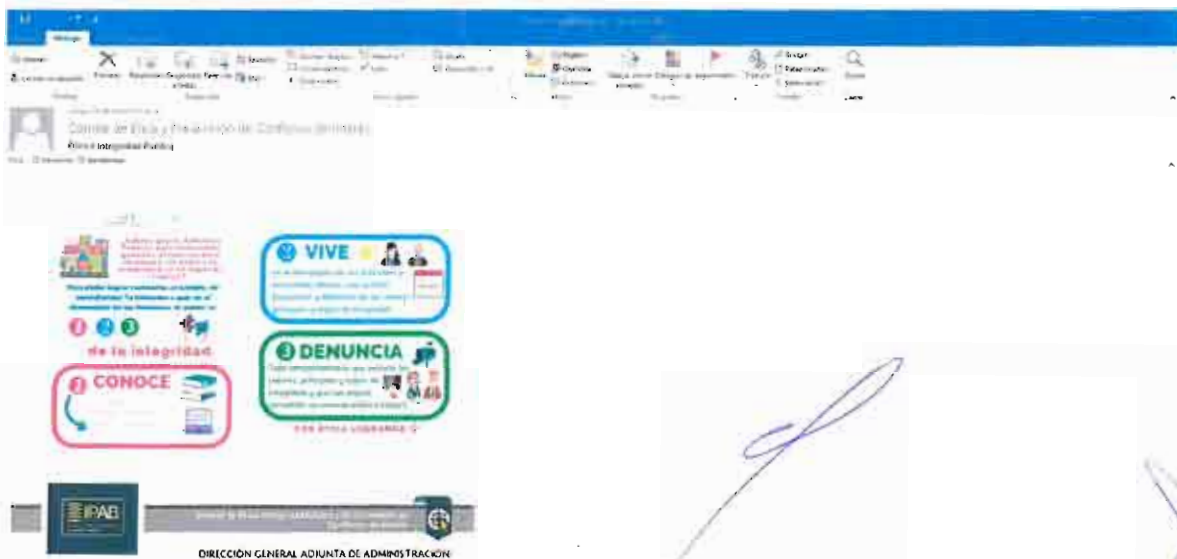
Mensaje

Eliminar · Responder · Responder a todos · Reenviar · Mover · Etiquetar · Seguimiento · Traducir · Buscar · Zoom

Comité de Ética y Prevención de Conflictos de Interés

Ética e Integridad Pública

VIVE

DENUNCIA

CONOCE

de la integridad

IPAB

DIRECCIÓN GENERAL ADJUNTA DE ADMINISTRACIÓN